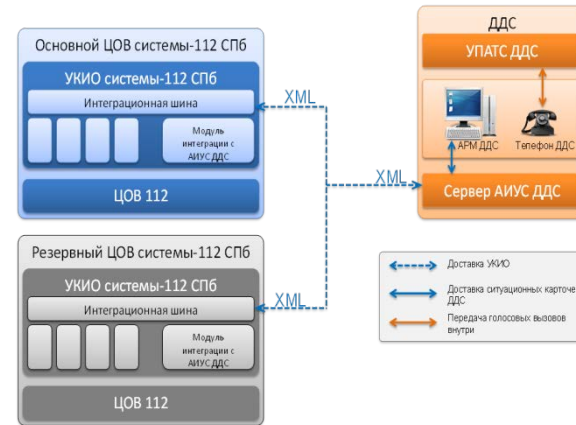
Основной ЦОВ системы-112 СПб

УКИО системы-112 СПб

Интеграционная шина

Модуль интеграции с АИУС ДДС

ЦОВ 112

XML

XML

XML

ДДС

УПАТС ДДС

АРМ ДДС

Телефон ДДС

Сервер АИУС ДДС

Резервный ЦОВ системы-112 СПб

УКИО системы-112 СПб

Интеграционная шина

Модуль интеграции с АИУС ДДС

ЦОВ 112

Доставка УКИО

Доставка ситуационных карточе ДДС

Передача голосовых вызовов внутри